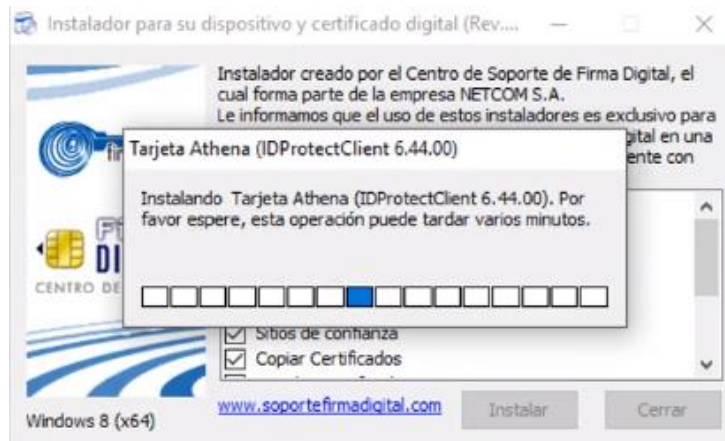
Instalador para su dispositivo y certificado digital (Rev....

Instalador creado por el Centro de Soporte de Firma Digital, el cual forma parte de la empresa NETCOM S.A.
Le informamos que el uso de estos instaladores es exclusivo para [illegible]gital en una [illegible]ente con

fi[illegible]

DI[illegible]

CENTRO DE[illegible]

Tarjeta Athena (IDProtectClient 6.44.00)

Instalando Tarjeta Athena (IDProtectClient 6.44.00). Por favor espere, esta operación puede tardar varios minutos.

Sitios de confianza
Copiar Certificados

Windows 8 (x64)

www.soportefirmadigital.com

Instalar

Cerrar